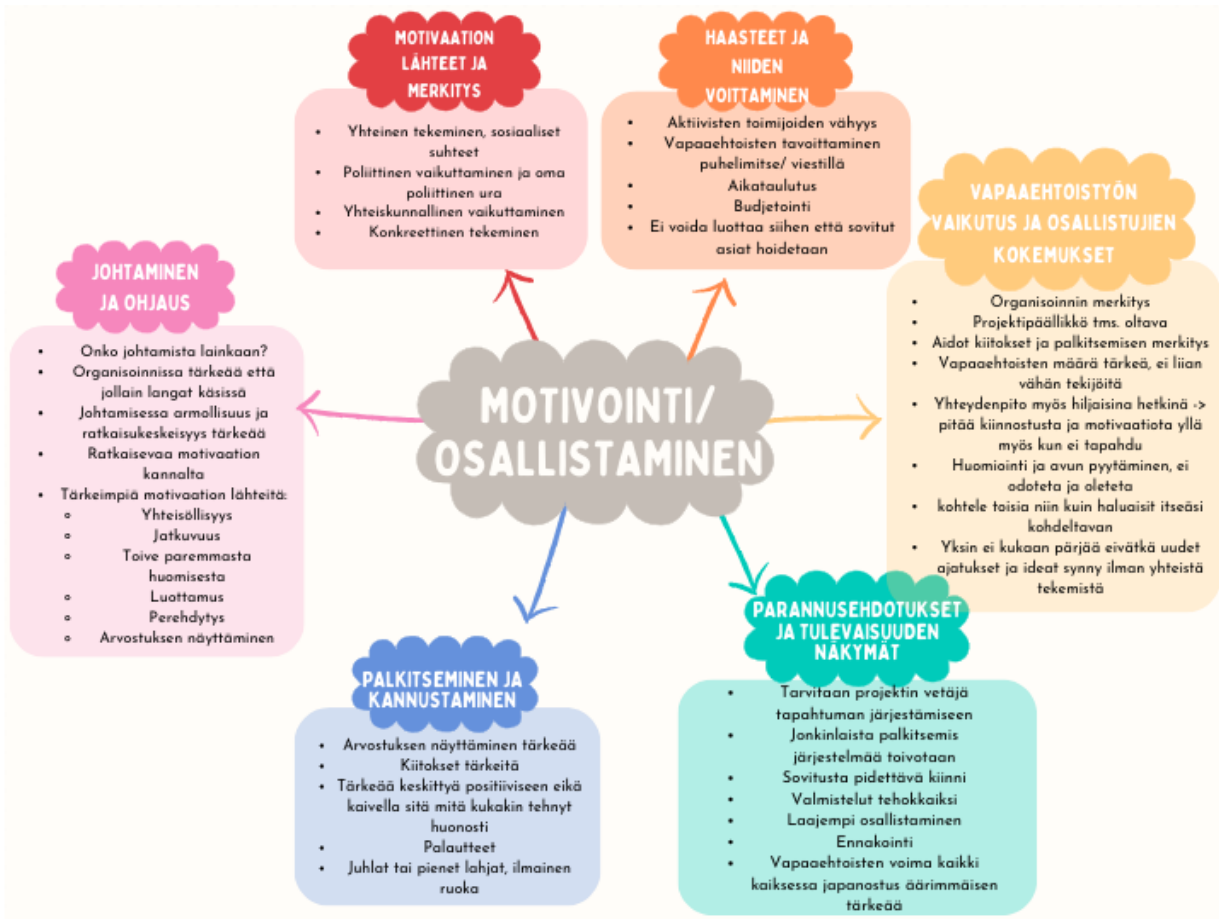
MOTIVOINTI/ OSALLISTAMINEN

MOTIVAATION LÄHTEET JA MERKITYS

- Yhteinen tekeminen, sosiaaliset suhteet
- Poliittinen vaikuttaminen ja oma poliittinen ura
- Yhteiskunnallinen vaikuttaminen
- Konkreettinen tekeminen

HAASTEET JA NIIDEN VOITTAMINEN

- Aktiivisten toimijoiden vähyys
- Vapaaehtoisten tavoittaminen puhelimitse/ viestillä
- Aikataulutus
- Budjetointi
- Ei voida luottaa siihen että sovitut asiat hoidetaan

VAPAAEHTOISTYÖN VAIKUTUS JA OSALLISTUJIEN KOKEMUKSET

- Organisoinnin merkitys
- Projektipäällikkö tms. oltava
- Aidot kiitokset ja palkitsemisen merkitys
- Vapaaehtoisten määrä tärkeä, ei liian vähän tekijöitä
- Yhteydenpito myös hiljaisina hetkinä -> pitää kiinnostusta ja motivaatiota yllä myös kun ei tapahdu
- Huomiointi ja avun pyytäminen, ei odoteta ja oleteta
- kohtele toisia niin kuin haluaisit itseäsi kohdeltavan
- Yksin ei kukaan pärjää eivätkä uudet ajatukset ja ideat synny ilman yhteistä tekemistä

JOHTAMINEN JA OHJAUS

- Onko johtamista lainkaan?
- Organisoinnissa tärkeää että jollain langat käsissä
- Johtamisessa armollisuus ja ratkaisukeskeisyys tärkeää
- Ratkaisevaa motivaation kannalta
- Tärkeimpiä motivaation lähteitä:
  - Yhteisöllisyys
  - Jatkuvuus
  - Toive paremmasta huomisesta
  - Luottamus
  - Perehdytys
  - Arvostuksen näyttäminen

PALKITSEMINEN JA KANNUSTAMINEN

- Arvostuksen näyttäminen tärkeää
- Kiitokset tärkeitä
- Tärkeää keskittyä positiiviseen eikä kaivella sitä mitä kukakin tehnyt huonosti
- Palautteet
- Juhlat tai pienet lahjat, ilmainen ruoka

PARANNUSEHDOTUKSET JA TULEVAISUUDEN NÄKYMÄT

- Tarvitaan projektin vetäjä tapahtuman järjestämiseen
- Jonkinlaista palkitsemis järjestelmää toivotaan
- Sovitusta pidettävä kiinni
- Valmistelut tehokkaiksi
- Laajempi osallistaminen
- Ennakointi
- Vapaaehtoisten voima kaikki kaikessa japanostus äärimmäisen tärkeää